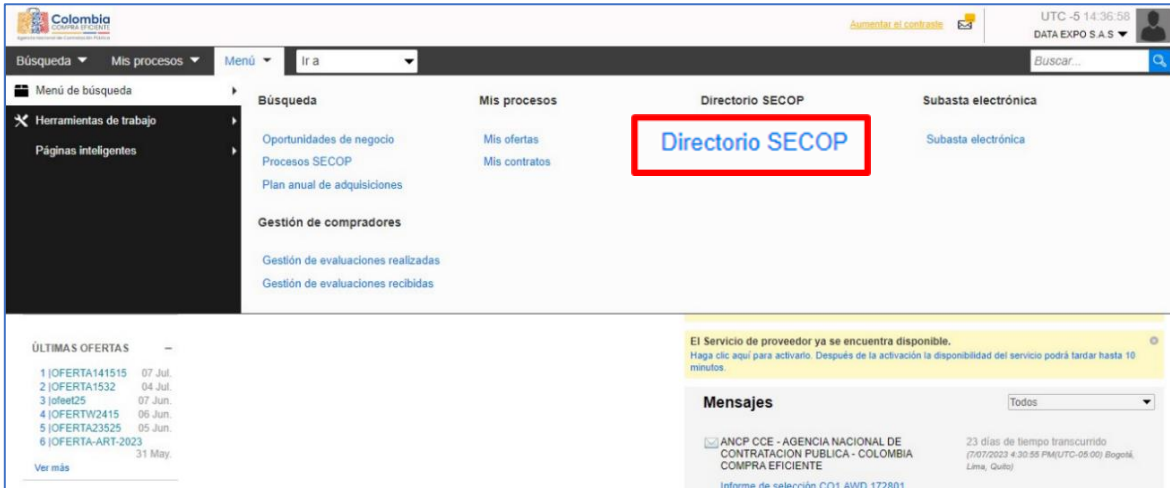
Colombia
COMPRA EFICIENTE
Agencia Nacional de Contratación Pública

Aumentar el contraste

UTC -5 14:36:58
DATA EXPO S.A.S

Búsqueda Mis procesos Menú Ir a

Buscar...

Menú de búsqueda
Herramientas de trabajo
Páginas inteligentes

Búsqueda
Oportunidades de negocio
Procesos SECOP
Plan anual de adquisiciones

Gestión de compradores
Gestión de evaluaciones realizadas
Gestión de evaluaciones recibidas

Mis procesos
Mis ofertas
Mis contratos

Directorio SECOP
Directorio SECOP

Subasta electrónica
Subasta electrónica

ÚLTIMAS OFERTAS
1 |OFERTA141515 07 Jul.
2 |OFERTA1532 04 Jul.
3 |ofeet25 07 Jun.
4 |OFERTW2415 06 Jun.
5 |OFERTA23525 05 Jun.
6 |OFERTA-ART-2023 31 May.
Ver más

El Servicio de proveedor ya se encuentra disponible.
Haga clic aquí para activarlo. Después de la activación la disponibilidad del servicio podrá tardar hasta 10 minutos.

Mensajes
Todos

ANCP CCE - AGENCIA NACIONAL DE CONTRATACION PUBLICA - COLOMBIA COMPRA EFICIENTE
23 días de tiempo transcurrido
(7/07/2023 4:30:55 PM(UTC-05:00) Bogotá, Lima, Quito)
Informe de selección CO1.AWD.172801